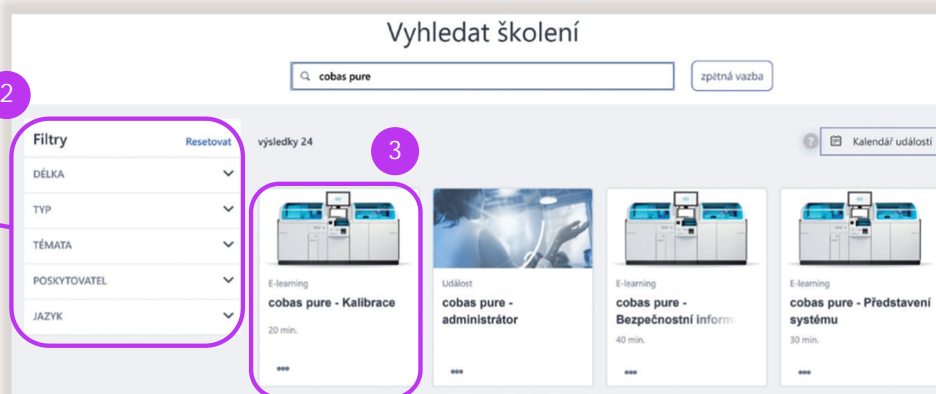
Vyhledat školení

cobas pure

zpětná vazba

2

Filtry Resetovat

DÉLKA

TYP

TÉMATA

POSKYTOVATEL

JAZYK

výsledky 24

3

Kalendář událostí

E-learning
cobas pure - Kalibrace
20 min.

Událost
cobas pure - administrátor

E-learning
cobas pure - Bezpečnostní inform
40 min.

E-learning
cobas pure - Představení systému
30 min.